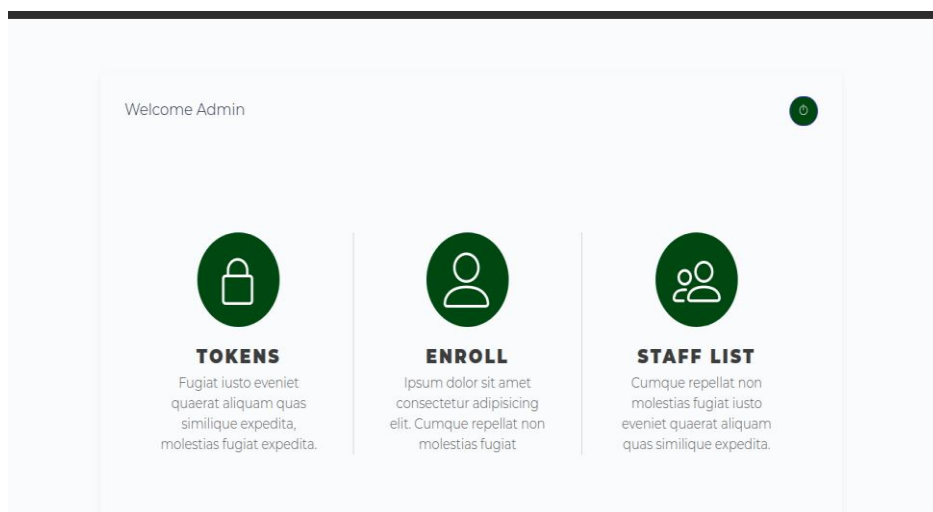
Welcome Admin

TOKENS

Fugiat iusto eveniet quaerat aliquam quas similique expedita, molestias fugiat expedita.

ENROLL

Ipsum dolor sit amet consectetur adipisicing elit. Cumque repellat non molestias fugiat

STAFF LIST

Cumque repellat non molestias fugiat iusto eveniet quaerat aliquam quas similique expedita.